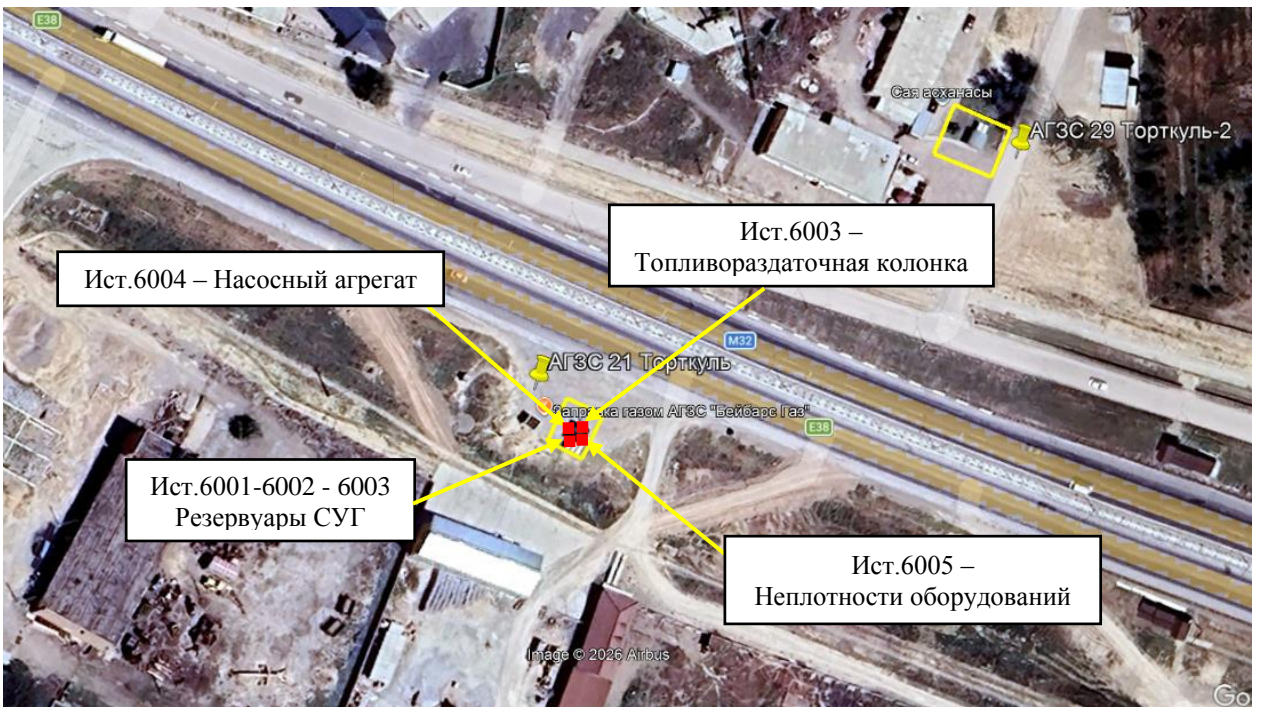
E38

Сая асханасы

АГЗС 29 Торткуль-2

Ист.6003 –
Топливораздаточная колонка

Ист.6004 – Насосный агрегат

M32

АГЗС 21 Торткуль

Заправка газом АГЗС "Бейбарс Газ"

E38

Ист.6001-6002 - 6003
Резервуары СУГ

Ист.6005 –
Неплотности оборудований

Image © 2026 Airbus

Go